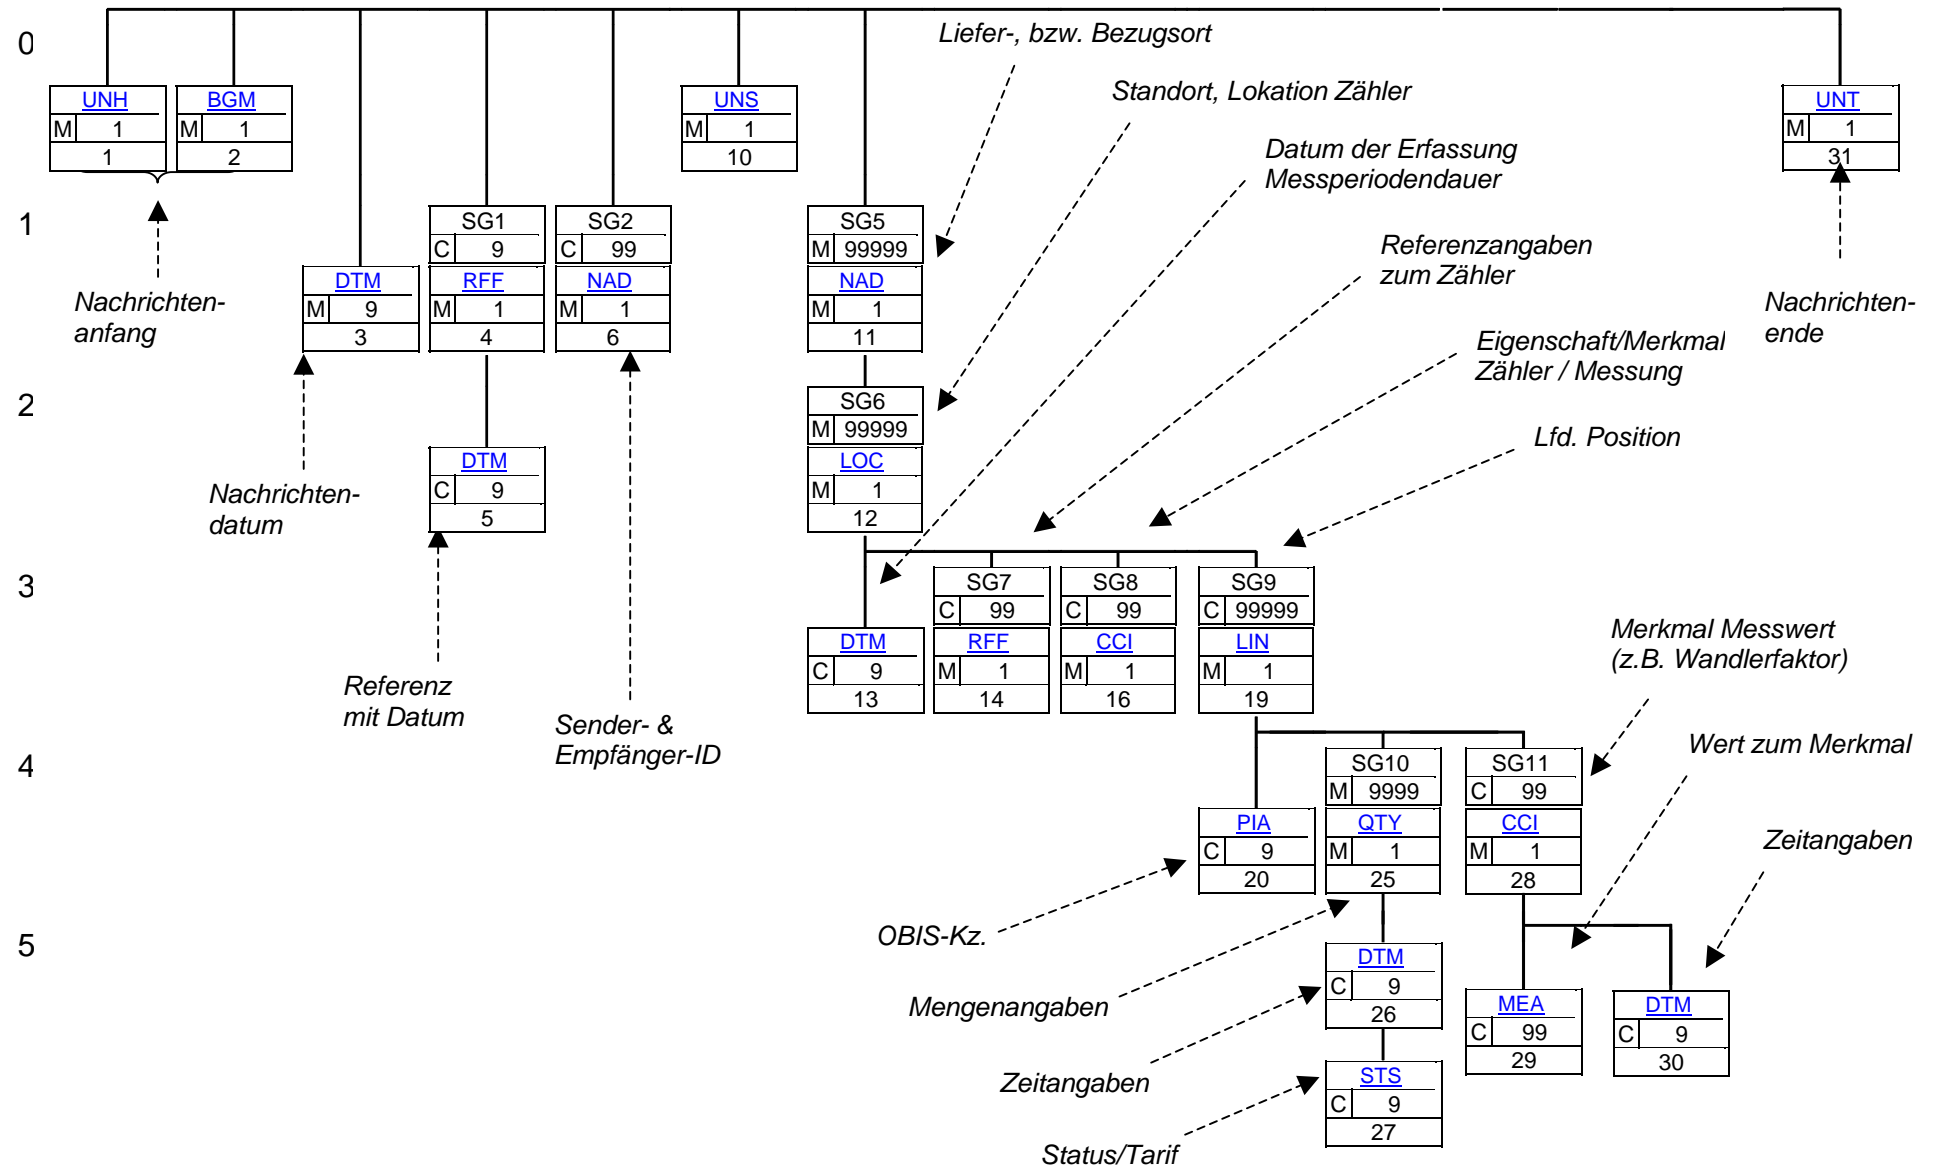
0

UNH
M 1
1

BGM
M 1
2

UNS
M 1
10

Liefer-, bzw. Bezugsort

Standort, Lokation Zähler

Datum der Erfassung
Messperiodendauer

UNT
M 1
31

1

SG1
C 9

SG2
C 99

SG5
M 99999

Nachrichtenanfang

DTM
M 9
3

RFF
M 1
4

NAD
M 1
6

NAD
M 1
11

Referenzangaben zum Zähler

Nachrichtenende

2

SG6
M 99999

Eigenschaft/Merkmal Zähler / Messung

DTM
C 9
5

LOC
M 1
12

Nachrichtendatum

Lfd. Position

3

SG7
C 99

SG8
C 99

SG9
C 99999

DTM
C 9
13

RFF
M 1
14

CCI
M 1
16

LIN
M 1
19

Referenz mit Datum

Sender- & Empfänger-ID

Merkmal Messwert (z.B. Wandlerfaktor)

4

Wert zum Merkmal

SG10
M 9999

SG11
C 99

PIA
C 9
20

QTY
M 1
25

CCI
M 1
28

Zeitangaben

5

OBIS-Kz.

Mengenangaben

DTM
C 9
26

MEA
C 99
29

DTM
C 9
30

Zeitangaben

STS
C 9
27

Status/Tarif